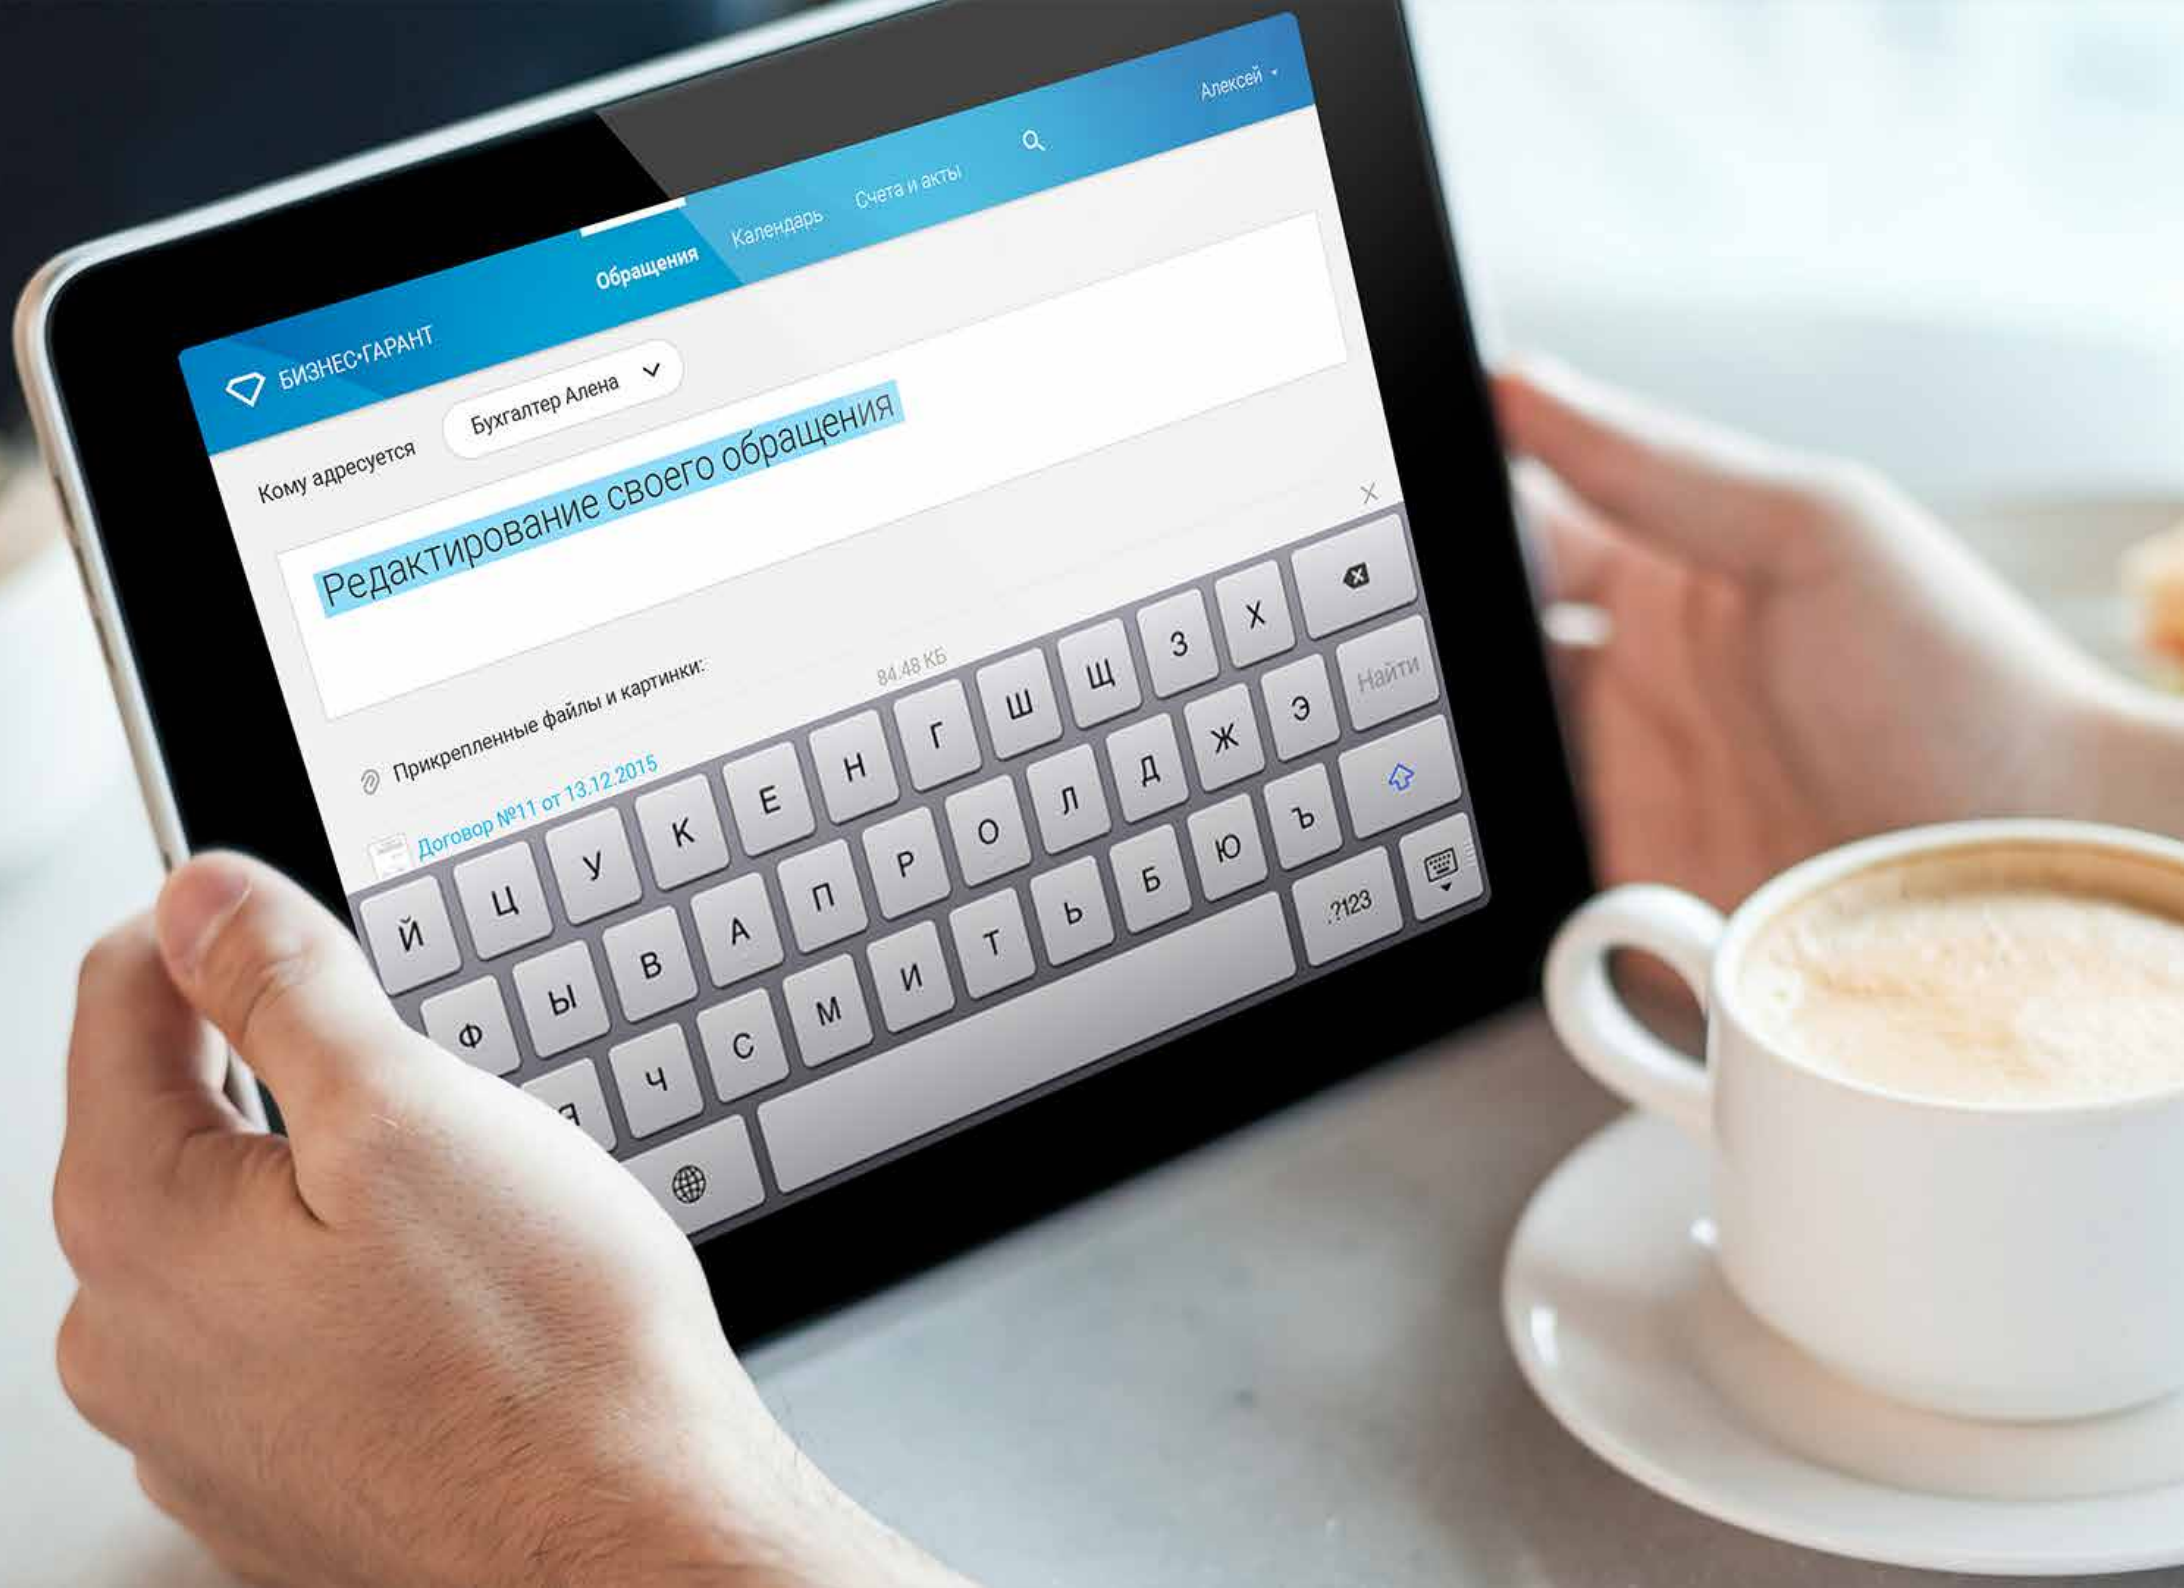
БИЗНЕС•ГАРАНТ

Обращения

Календарь

Счета и акты

Алексей

Кому адресуется

Бухгалтер Алена

Редактирование своего обращения

Прикрепленные файлы и картинки:

84.48 КБ

Договор №11 от 13.12.2015

Й Ц У К Е Н Г Ш Щ З Х

Ф Ы В А П Р О Л Д Ж Э Найти

Я Ч С М И Т Ь Б Ю Ъ

.?123